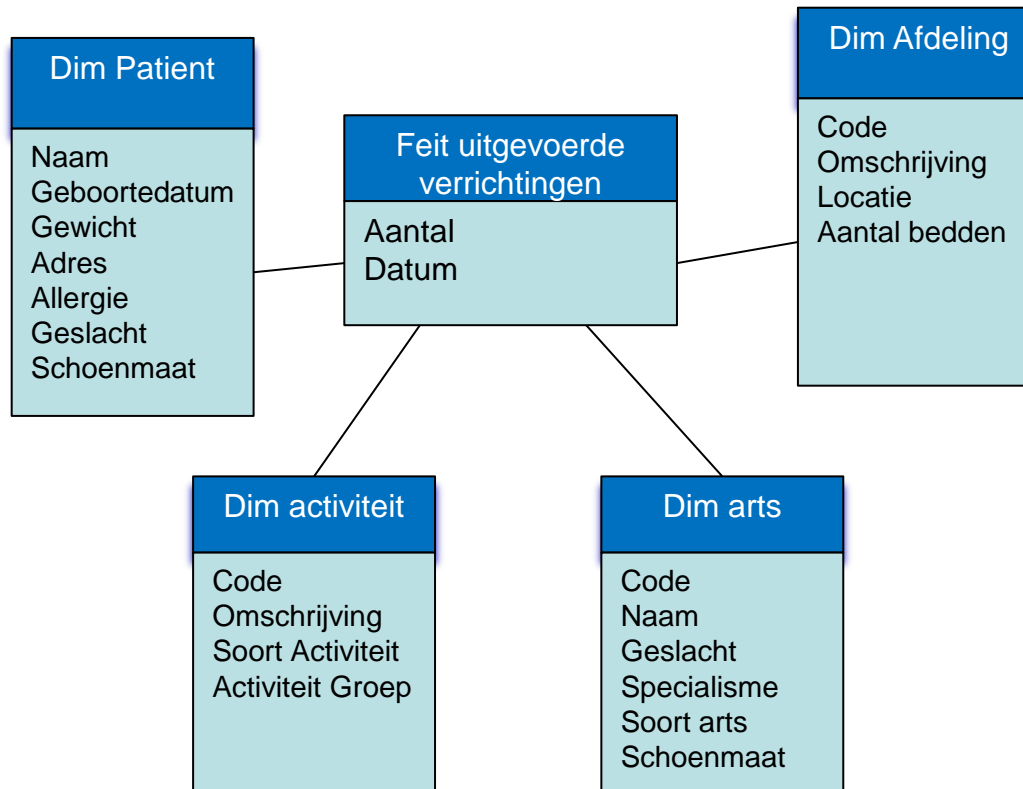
Dim Patient

Naam
Geboortedatum
Gewicht
Adres
Allergie
Geslacht
Schoenmaat

Feit uitgevoerde verrichtingen

Aantal
Datum

Dim Afdeling

Code
Omschrijving
Locatie
Aantal bedden

Dim activiteit

Code
Omschrijving
Soort Activiteit
Activiteit Groep

Dim arts

Code
Naam
Geslacht
Specialisme
Soort arts
Schoenmaat